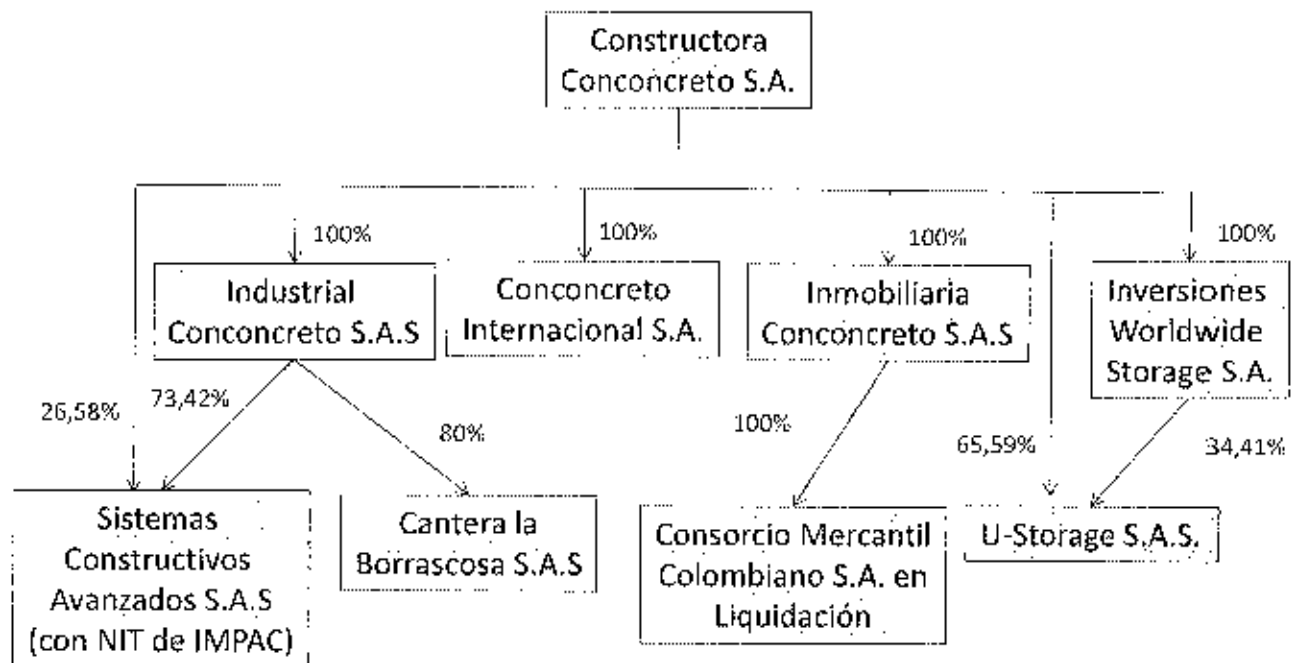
Constructora Conconcreto S.A.

100%

Industrial Conconcreto S.A.S

100%

Conconcreto Internacional S.A.

100%

Inmobiliaria Conconcreto S.A.S

100%

Inversiones Worldwide Storage S.A.

26,58%

73,42%

80%

100%

65,59%

34,41%

Sistemas Constructivos Avanzados S.A.S (con NIT de IMPAC)

Cantera la Borrascosa S.A.S

Consorcio Mercantil Colombiano S.A. en Liquidación

U-Storage S.A.S.